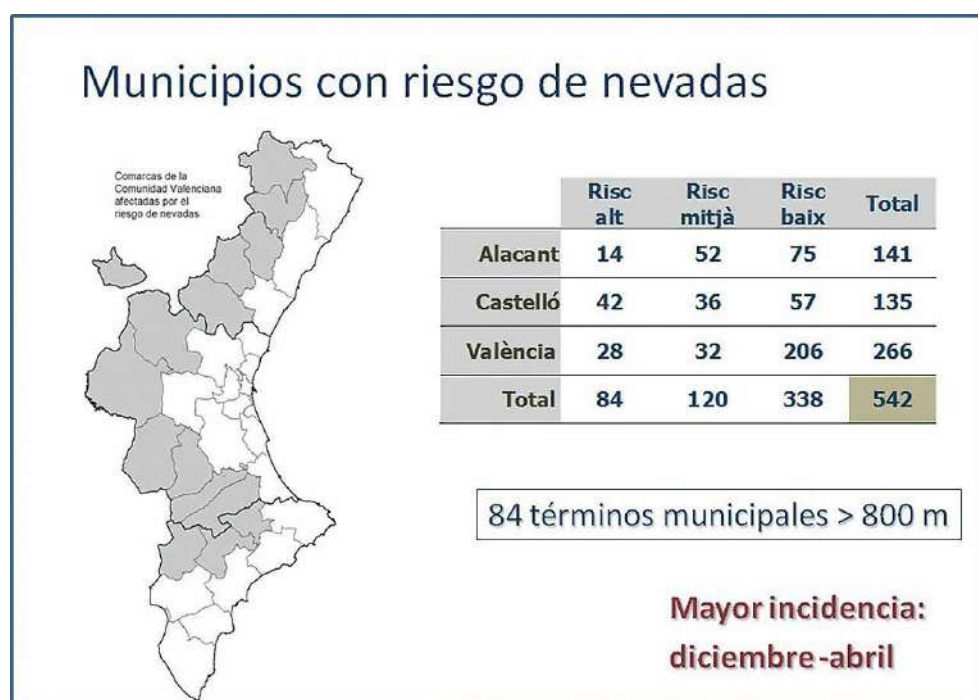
Municipios con riesgo de nevadas

Comarcas de la Comunidad Valenciana afectadas por el riesgo de nevadas

| | Risc alt | Risc mitjà | Risc baix | Total |
|---|---|---|---|---|
| Alacant | 14 | 52 | 75 | 141 |
| Castelló | 42 | 36 | 57 | 135 |
| València | 28 | 32 | 206 | 266 |
| Total | 84 | 120 | 338 | 542 |

84 términos municipales > 800 m

Mayor incidencia: diciembre-abril